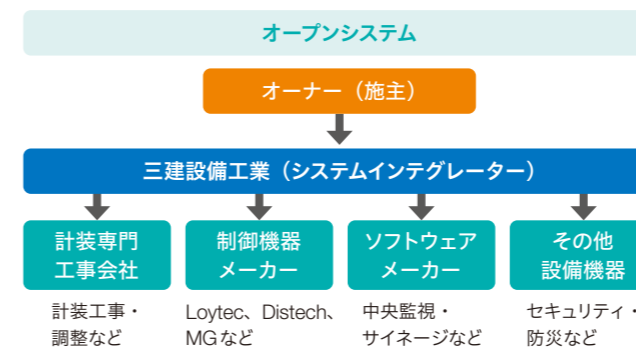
オープンシステム

オーナー（施主）

三建設備工業（システムインテグレーター）

計装専門工事会社

計装工事・調整など

制御機器メーカー

Loytec、Distech、MGなど

ソフトウェアメーカー

中央監視・サイネージなど

その他設備機器

セキュリティ・防災など